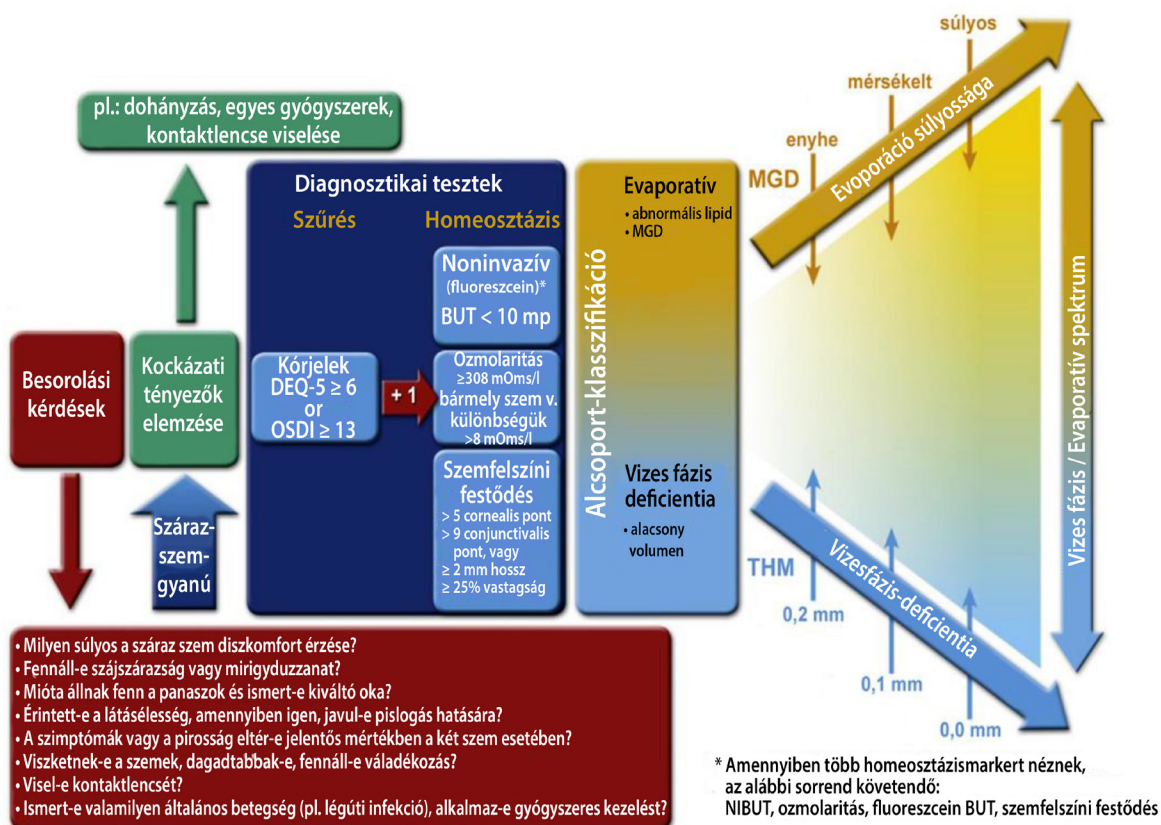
pl.: dohányzás, egyes gyógyszerek, kontaktlencse viselése

Besorolási kérdések

Kockázati tényezők elemzése

Száraz-szem-gyanú

Diagnosztikai tesztek

Szűrés

Homeosztázis

Kórjelek DEQ-5 ≥ 6 or OSDI ≥ 13

+ 1

Noninvazív (fluoreszcein)*

BUT < 10 mp

Ozmolaritás ≥308 mOms/l bármely szem v. különbségük >8 mOms/l

Szemfelszíni festődés
> 5 cornealis pont
> 9 conjunctivalis pont, vagy
≥ 2 mm hossz
≥ 25% vastagság

Alcsoport-klasszifikáció

Evaporatív
• abnormális lipid
• MGD

Vizes fázis deficientia
• alacsony volumen

súlyos

mérsékelt

enyhe

MGD

Evoporáció súlyossága

Vizes fázis / Evaporatív spektrum

THM

0,2 mm

0,1 mm

0,0 mm

Vizesfázis-deficientia

• Milyen súlyos a száraz szem diszkomfort érzése?
• Fennáll-e szájszárazság vagy mirigyduzzanat?
• Mióta állnak fenn a panaszok és ismert-e kiváltó oka?
• Érintett-e a látásélesség, amennyiben igen, javul-e pislogás hatására?
• A szimptómák vagy a pirosság eltér-e jelentős mértékben a két szem esetében?
• Viszketnek-e a szemek, dagadtabbak-e, fennáll-e váladékozás?
• Visel-e kontaktlencsét?
• Ismert-e valamilyen általános betegség (pl. légúti infekció), alkalmaz-e gyógyszeres kezelést?

* Amennyiben több homeosztázismarkert néznek, az alábbi sorrend követendő:
NIBUT, ozmolaritás, fluoreszcein BUT, szemfelszíni festődés